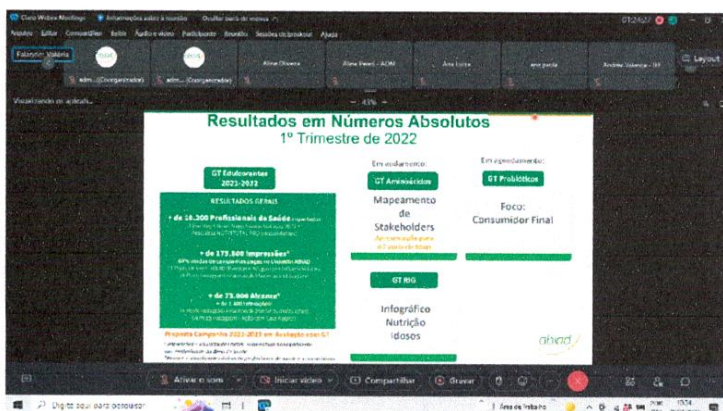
Cisco Webex Meetings · Informações sobre a reunião · Ocultar barra de reunião
Arquivo Editar Compartilhar Exibir Áudio e vídeo Participante Reunião Sessões de grupo Ajuda
01:24:07
Falando: Valéria
Layout
adm... (Coorganizador)
adm... (Coorganizador)
Aline Oliveira
Aline Peres - ADM
Ana Lúcia
ana paula
Andrea Valença - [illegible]
Visualizando o aplicat...
43%

Resultados em Números Absolutos
1º Trimestre de 2022

GT Edulcorantes 2021-2022
RESULTADOS GERAIS
+ de 10.300 Profissionais da Saúde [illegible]
+ de 175.000 impressões*
+ de 73.000 alcance*
Proposta Campanha 2022-2023 em Avaliação com GT
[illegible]

Em andamento:
GT Aminoácidos
Mapeamento de Stakeholders
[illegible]

Em agendamento:
GT Probióticos
Foco: Consumidor Final

GT RIG
Infográfico Nutrição Idosos

abiad

Ativar o som
Iniciar vídeo
Compartilhar
Gravar

Digite aqui para pesquisar
Área de trabalho
15:24